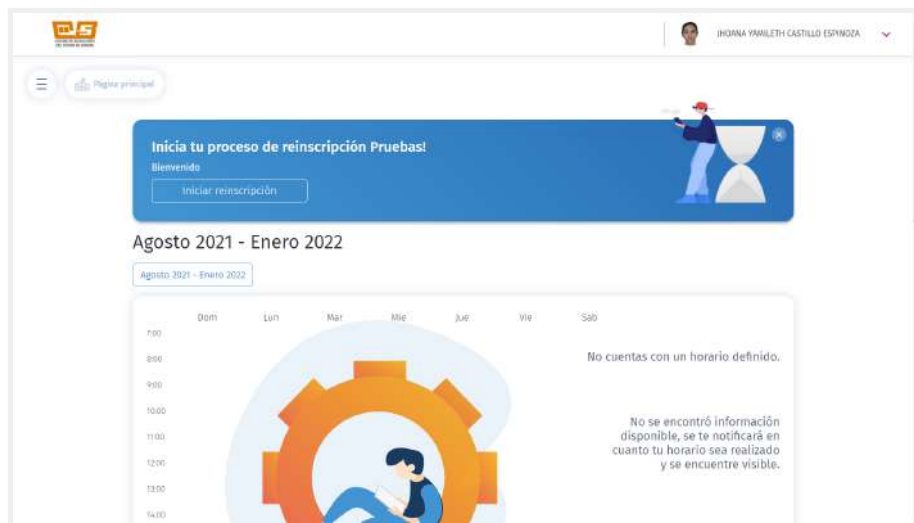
IHOANA YAMILETH CASTILLO ESPINOZA

Página principal

Inicia tu proceso de reinscripción Pruebas!
Bienvenido
Iniciar reinscripción

Agosto 2021 - Enero 2022

Agosto 2021 - Enero 2022

Dom Lun Mar Mie Jue Vie Sab

7:00
8:00
9:00
10:00
11:00
12:00
13:00
14:00

No cuentas con un horario definido.

No se encontró información disponible, se te notificará en cuanto tu horario sea realizado y se encuentre visible.